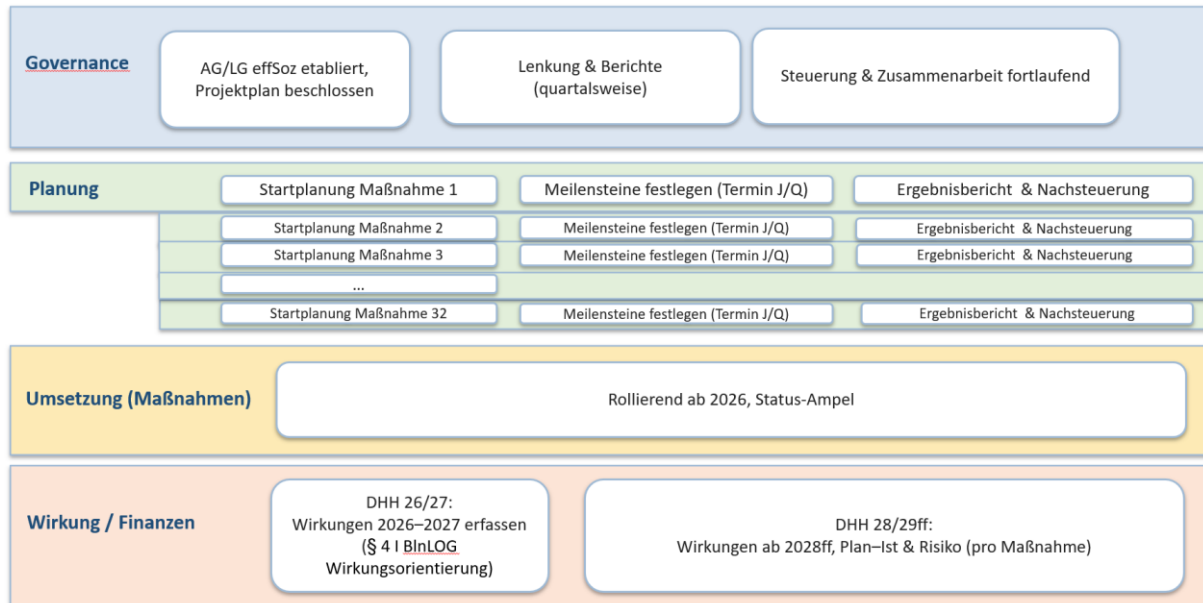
Governance

AG/LG effSoz etabliert, Projektplan beschlossen

Lenkung & Berichte (quartalsweise)

Steuerung & Zusammenarbeit fortlaufend

Planung

| Startplanung Maßnahme 1 | Meilensteine festlegen (Termin J/Q) | Ergebnisbericht & Nachsteuerung |
|---|---|---|
| Startplanung Maßnahme 2 | Meilensteine festlegen (Termin J/Q) | Ergebnisbericht & Nachsteuerung |
| Startplanung Maßnahme 3 | Meilensteine festlegen (Termin J/Q) | Ergebnisbericht & Nachsteuerung |
| ... | | |
| Startplanung Maßnahme 32 | Meilensteine festlegen (Termin J/Q) | Ergebnisbericht & Nachsteuerung |

Umsetzung (Maßnahmen)

Rollierend ab 2026, Status-Ampel

Wirkung / Finanzen

DHH 26/27: Wirkungen 2026–2027 erfassen (§ 4 I BlnLOG Wirkungsorientierung)

DHH 28/29ff: Wirkungen ab 2028ff, Plan–Ist & Risiko (pro Maßnahme)